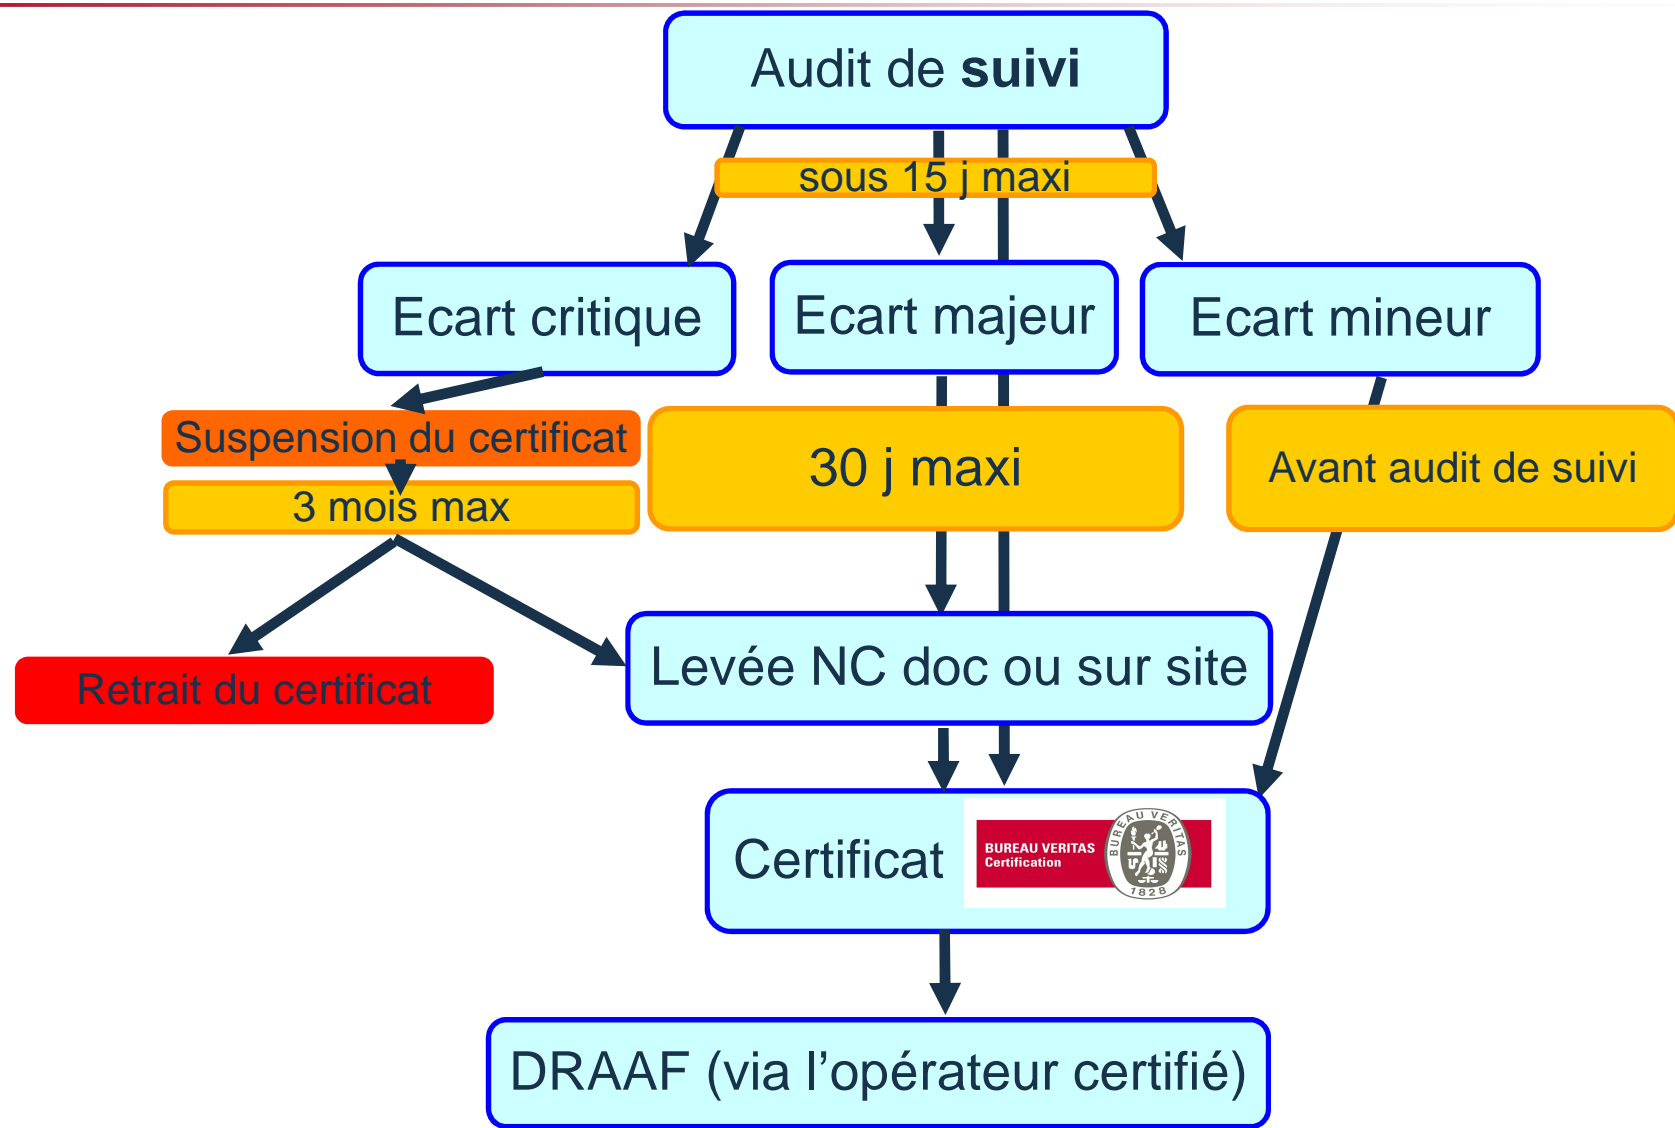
Audit de **suivi**

sous 15 j maxi

Ecart critique

Ecart majeur

Ecart mineur

Suspension du certificat

3 mois max

30 j maxi

Avant audit de suivi

Retrait du certificat

Levée NC doc ou sur site

Certificat

BUREAU VERITAS Certification

BUREAU VERITAS 1828

DRAAF (via l'opérateur certifié)